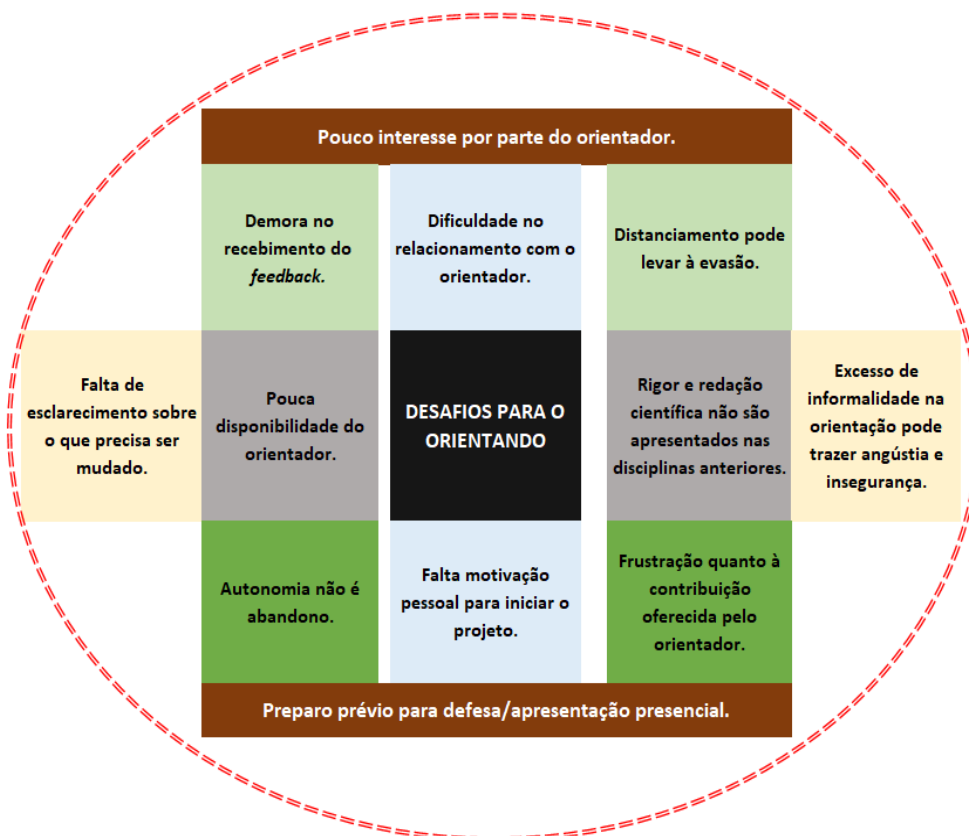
Pouco interesse por parte do orientador.

Demora no recebimento do *feedback*.

Dificuldade no relacionamento com o orientador.

Distanciamento pode levar à evasão.

Falta de esclarecimento sobre o que precisa ser mudado.

Pouca disponibilidade do orientador.

DESAFIOS PARA O ORIENTANDO

Rigor e redação científica não são apresentados nas disciplinas anteriores.

Excesso de informalidade na orientação pode trazer angústia e insegurança.

Autonomia não é abandono.

Falta motivação pessoal para iniciar o projeto.

Frustração quanto à contribuição oferecida pelo orientador.

Preparo prévio para defesa/apresentação presencial.